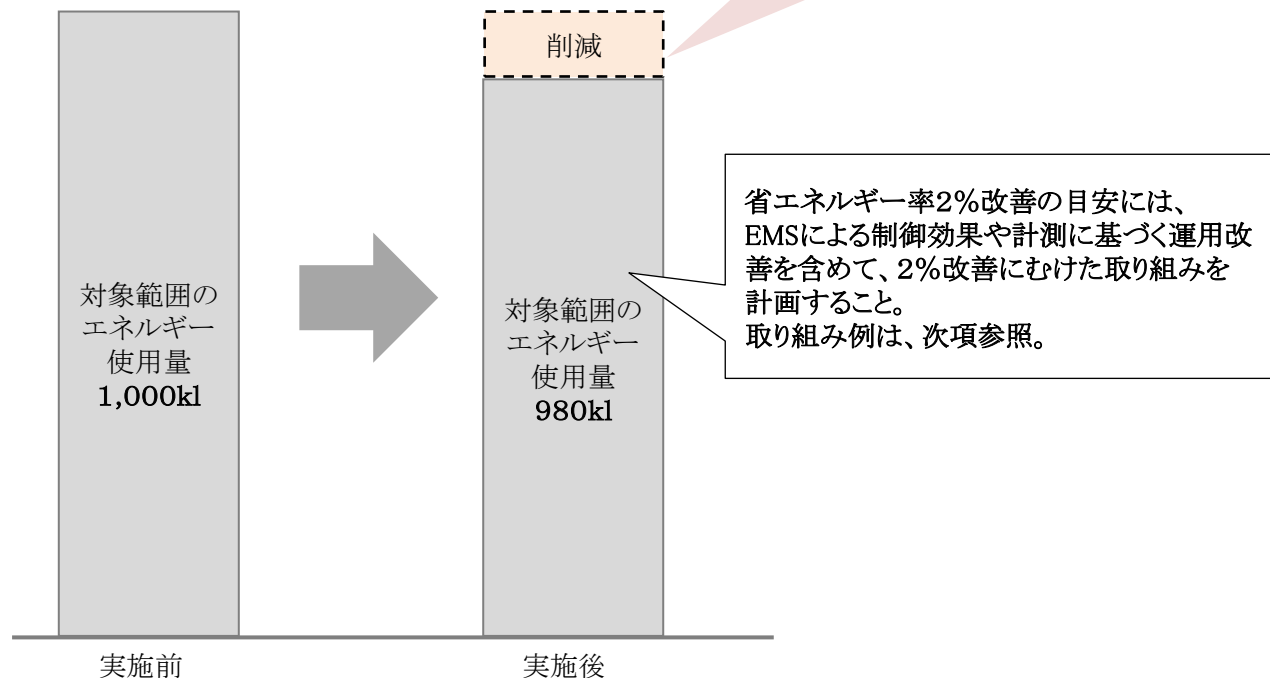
削減

対象範囲の
エネルギー
使用量
1,000kl

対象範囲の
エネルギー
使用量
980kl

省エネルギー率2%改善の目安には、
EMSによる制御効果や計測に基づく運用改善を含めて、2%改善にむけた取り組みを計画すること。
取り組み例は、次項参照。

実施前

実施後